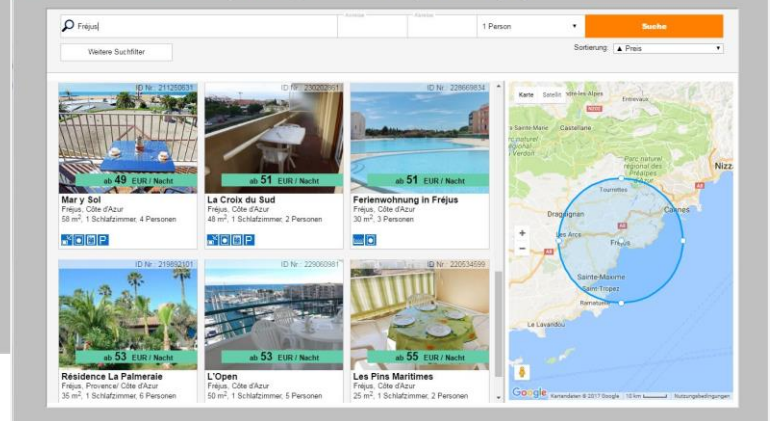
Fréjus

Anreise

Abreise

1 Person

Suche

Weitere Suchfilter

Sortierung: ▲ Preis

ID Nr.: 211250631

ab 49 EUR / Nacht

Mar y Sol

Fréjus, Côte d'Azur

58 m², 1 Schlafzimmer, 4 Personen

ID Nr.: 230202861

ab 51 EUR / Nacht

La Croix du Sud

Fréjus, Côte d'Azur

48 m², 1 Schlafzimmer, 2 Personen

ID Nr.: 228669834

ab 51 EUR / Nacht

Ferienwohnung in Fréjus

Fréjus, Côte d'Azur

30 m², 3 Personen

ID Nr.: 219892101

ab 53 EUR / Nacht

Résidence La Palmeraie

Fréjus, Provence/ Côte d'Azur

35 m², 1 Schlafzimmer, 6 Personen

ID Nr.: 229069891

ab 53 EUR / Nacht

L'Open

Fréjus, Côte d'Azur

50 m², 1 Schlafzimmer, 5 Personen

ID Nr.: 220534599

ab 55 EUR / Nacht

Les Pins Maritimes

Fréjus, Côte d'Azur

25 m², 1 Schlafzimmer, 2 Personen

Karte Satellit

Entrevaux

Castellane

Sainte-Marie

Verdon

Parc naturel régional des Préalpes d'Azur

Nizz

Tourrettes

Draguignan

Cannes

Les Arcs

Fréjus

Sainte-Maxime

Saint-Tropez

Ramatuelle

Le Lavandou

Google Kartendaten © 2017 Google 10 km Nutzungsbedingungen